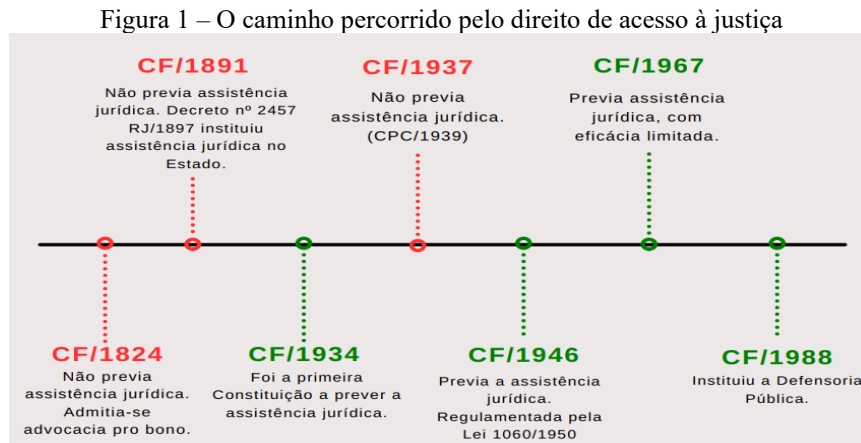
Figura 1 – O caminho percorrido pelo direito de acesso à justiça

CF/1891
Não previa assistência jurídica. Decreto nº 2457 RJ/1897 instituiu assistência jurídica no Estado.

CF/1937
Não previa assistência jurídica. (CPC/1939)

CF/1967
Previa assistência jurídica, com eficácia limitada.

CF/1824
Não previa assistência jurídica. Admitia-se advocacia pro bono.

CF/1934
Foi a primeira Constituição a prever a assistência jurídica.

CF/1946
Previa a assistência jurídica. Regulamentada pela Lei 1060/1950

CF/1988
Instituiu a Defensoria Pública.